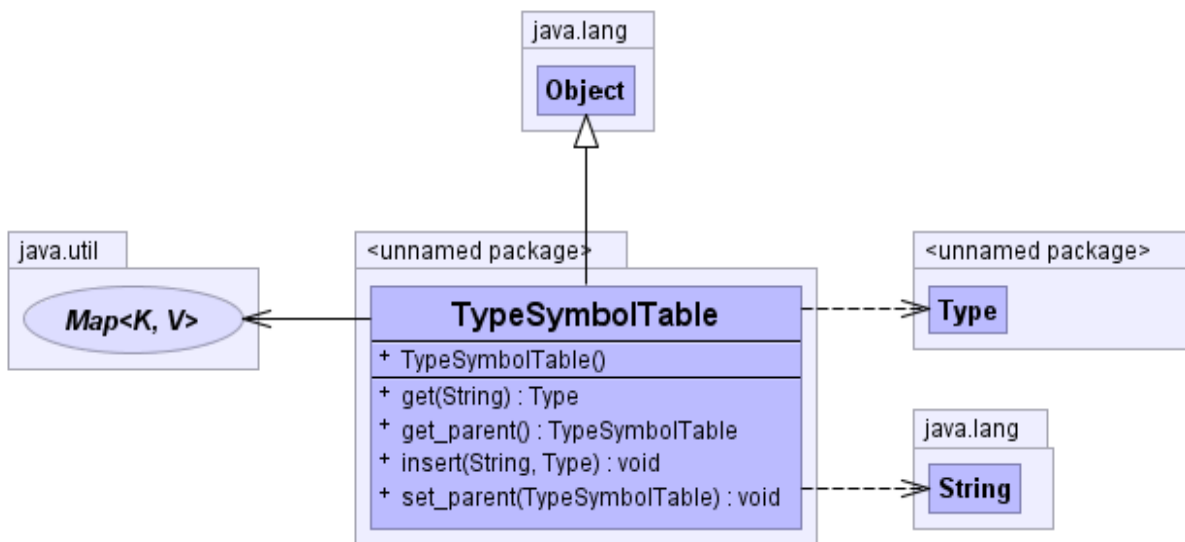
java.lang

Object

java.util

Map<K, V>

<unnamed package>

TypeSymbolTable

+ TypeSymbolTable()

+ get(String) : Type
+ get_parent() : TypeSymbolTable
+ insert(String, Type) : void
+ set_parent(TypeSymbolTable) : void

<unnamed package>

Type

java.lang

String